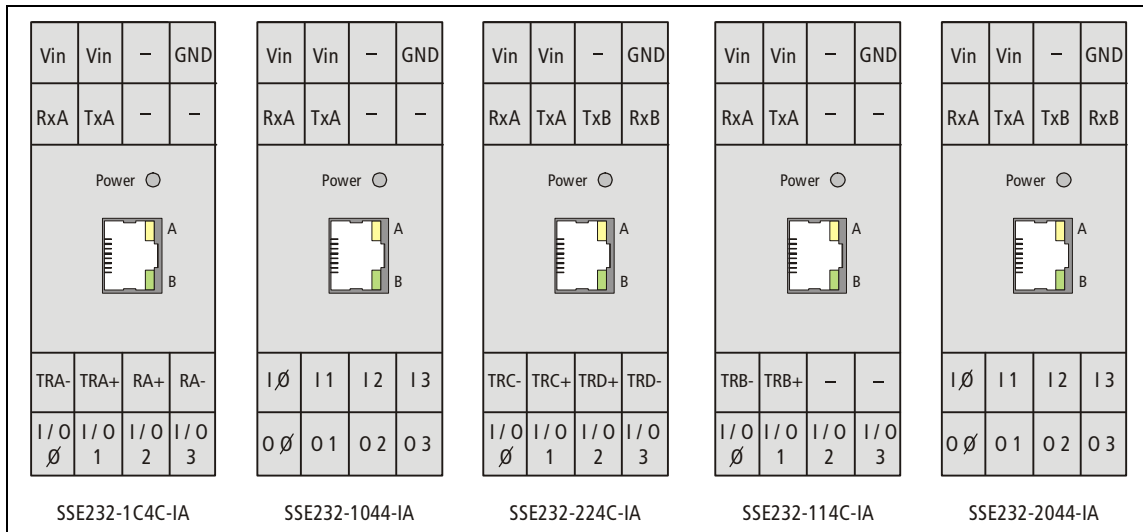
| Vin | Vin | – | GND |
|---|---|---|---|
| RxA | TxA | – | – |

Power

A

B

| TRA- | TRA+ | RA+ | RA- |
|---|---|---|---|
| I/O Ø | I/O 1 | I/O 2 | I/O 3 |

SSE232-1C4C-IA

| Vin | Vin | – | GND |
|---|---|---|---|
| RxA | TxA | – | – |

Power

A

B

| I Ø | I 1 | I 2 | I 3 |
|---|---|---|---|
| O Ø | O 1 | O 2 | O 3 |

SSE232-1044-IA

| Vin | Vin | – | GND |
|---|---|---|---|
| RxA | TxA | TxB | RxB |

Power

A

B

| TRC- | TRC+ | TRD+ | TRD- |
|---|---|---|---|
| I/O Ø | I/O 1 | I/O 2 | I/O 3 |

SSE232-224C-IA

| Vin | Vin | – | GND |
|---|---|---|---|
| RxA | TxA | – | – |

Power

A

B

| TRB- | TRB+ | – | – |
|---|---|---|---|
| I/O Ø | I/O 1 | I/O 2 | I/O 3 |

SSE232-114C-IA

| Vin | Vin | – | GND |
|---|---|---|---|
| RxA | TxA | TxB | RxB |

Power

A

B

| I Ø | I 1 | I 2 | I 3 |
|---|---|---|---|
| O Ø | O 1 | O 2 | O 3 |

SSE232-2044-IA